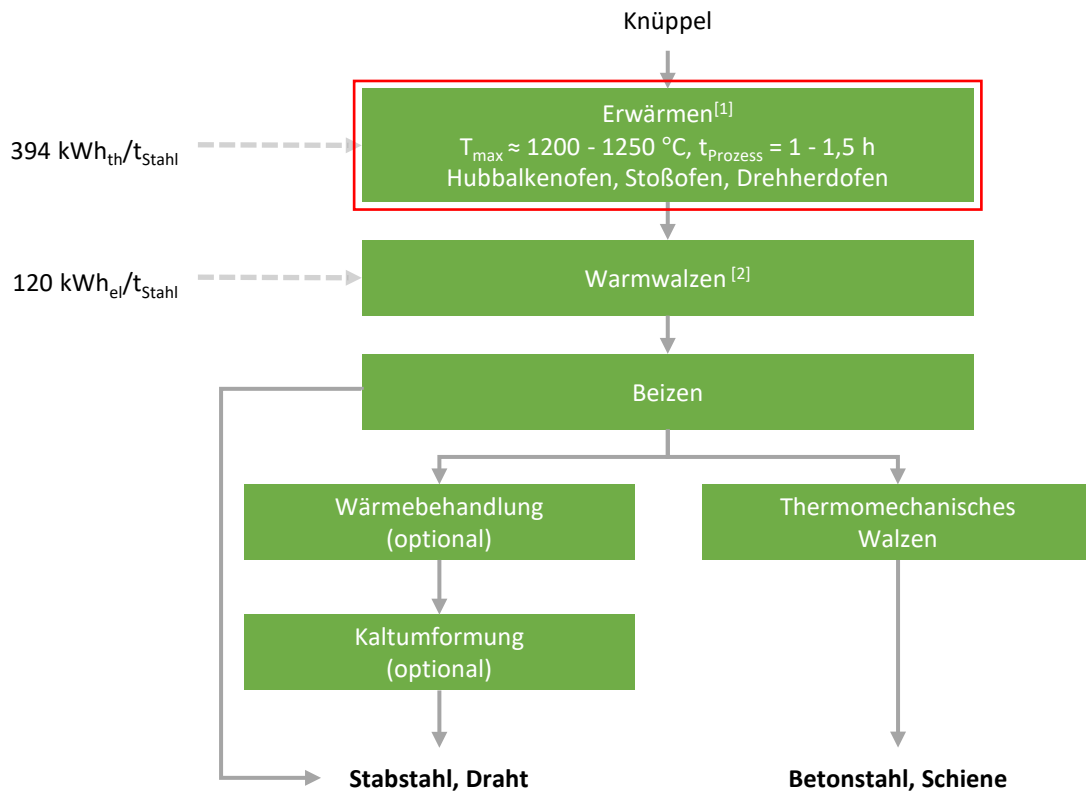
Knüppel

$394\ kWh_{th}/t_{Stahl}$

Erwärmen$^{[1]}$
$T_{max} \approx 1200 - 1250\ °C$, $t_{Prozess} = 1 - 1{,}5\ h$
Hubbalkenofen, Stoßofen, Drehherdofen

$120\ kWh_{el}/t_{Stahl}$

Warmwalzen $^{[2]}$

Beizen

Wärmebehandlung (optional)

Thermomechanisches Walzen

Kaltumformung (optional)

Stabstahl, Draht

Betonstahl, Schiene